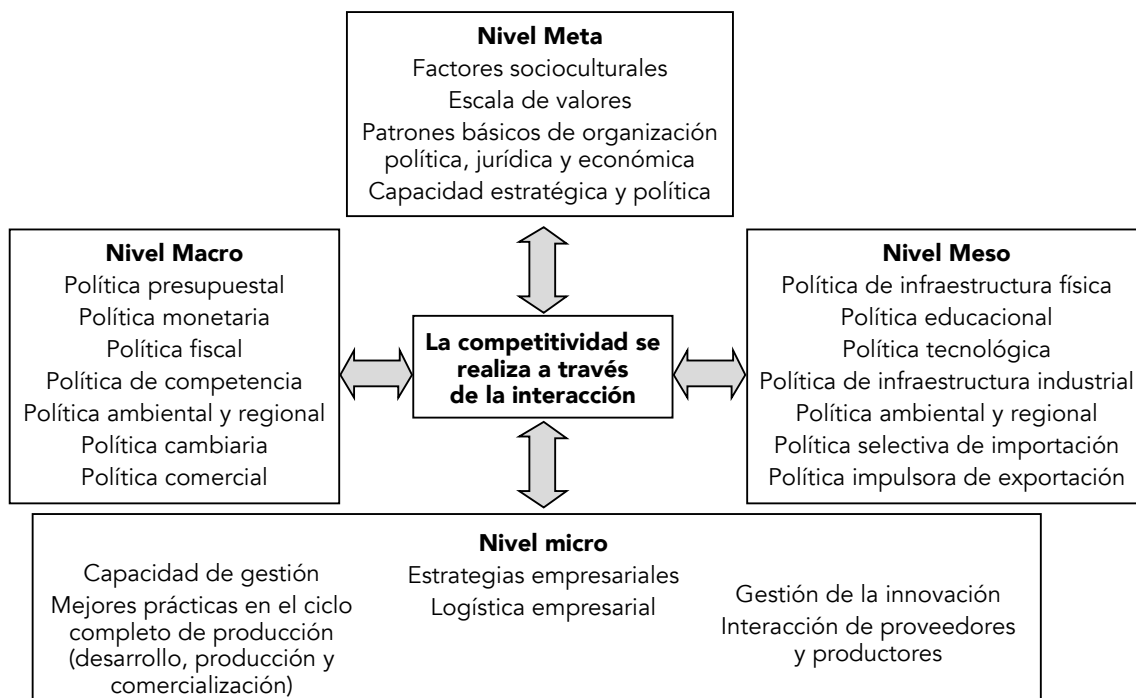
**Nivel Meta**
Factores socioculturales
Escala de valores
Patrones básicos de organización política, jurídica y económica
Capacidad estratégica y política

**Nivel Macro**
Política presupuestal
Política monetaria
Política fiscal
Política de competencia
Política ambiental y regional
Política cambiaria
Política comercial

**La competitividad se realiza a través de la interacción**

**Nivel Meso**
Política de infraestructura física
Política educacional
Política tecnológica
Política de infraestructura industrial
Política ambiental y regional
Política selectiva de importación
Política impulsora de exportación

**Nivel micro**
Capacidad de gestión
Mejores prácticas en el ciclo completo de producción (desarrollo, producción y comercialización)

Estrategias empresariales
Logística empresarial

Gestión de la innovación
Interacción de proveedores y productores